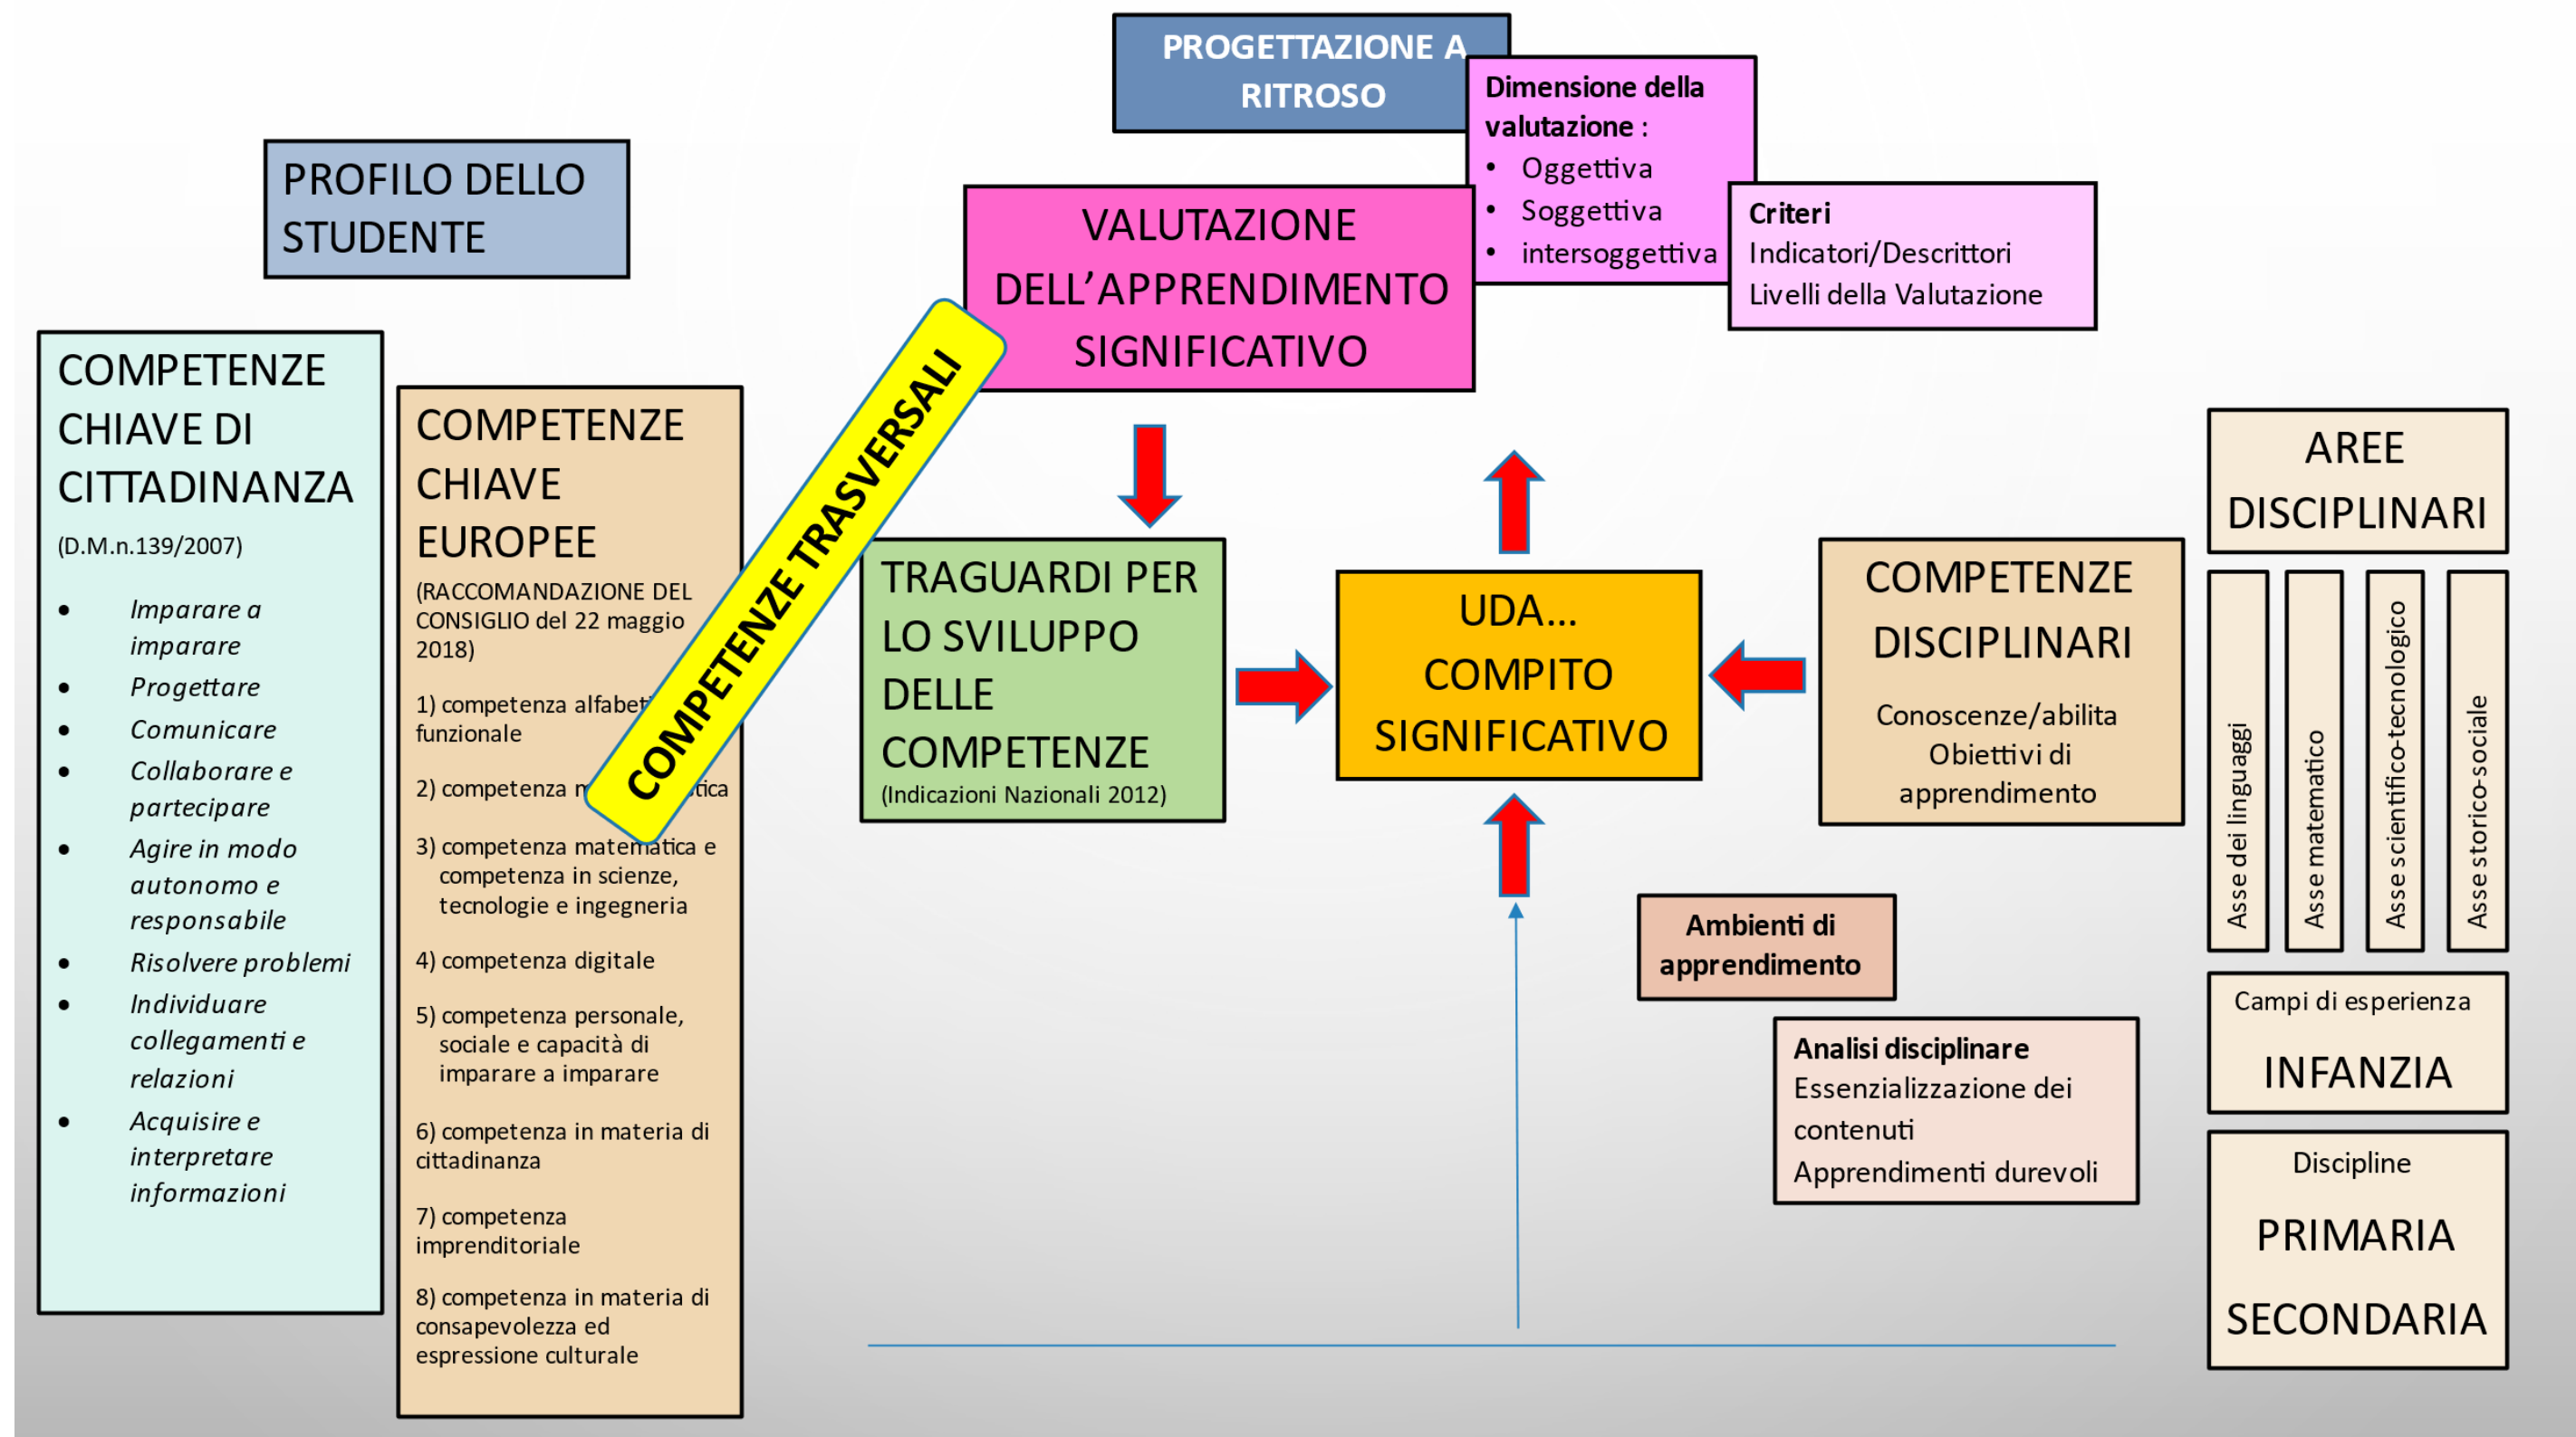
PROGETTAZIONE A RITROSO

Dimensione della valutazione :
• Oggettiva
• Soggettiva
• intersoggettiva

Criteri
Indicatori/Descrittori
Livelli della Valutazione

PROFILO DELLO STUDENTE

VALUTAZIONE DELL'APPRENDIMENTO SIGNIFICATIVO

COMPETENZE TRASVERSALI

COMPETENZE CHIAVE DI CITTADINANZA
(D.M.n.139/2007)
• Imparare a imparare
• Progettare
• Comunicare
• Collaborare e partecipare
• Agire in modo autonomo e responsabile
• Risolvere problemi
• Individuare collegamenti e relazioni
• Acquisire e interpretare informazioni

COMPETENZE CHIAVE EUROPEE
(RACCOMANDAZIONE DEL CONSIGLIO del 22 maggio 2018)
1) competenza alfabet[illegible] funzionale
2) competenza m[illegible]tica
3) competenza matematica e competenza in scienze, tecnologie e ingegneria
4) competenza digitale
5) competenza personale, sociale e capacità di imparare a imparare
6) competenza in materia di cittadinanza
7) competenza imprenditoriale
8) competenza in materia di consapevolezza ed espressione culturale

TRAGUARDI PER LO SVILUPPO DELLE COMPETENZE
(Indicazioni Nazionali 2012)

UDA… COMPITO SIGNIFICATIVO

COMPETENZE DISCIPLINARI
Conoscenze/abilita
Obiettivi di apprendimento

AREE DISCIPLINARI

Asse dei linguaggi
Asse matematico
Asse scientifico-tecnologico
Asse storico-sociale

Ambienti di apprendimento

Analisi disciplinare
Essenzializzazione dei contenuti
Apprendimenti durevoli

Campi di esperienza
INFANZIA

Discipline
PRIMARIA
SECONDARIA